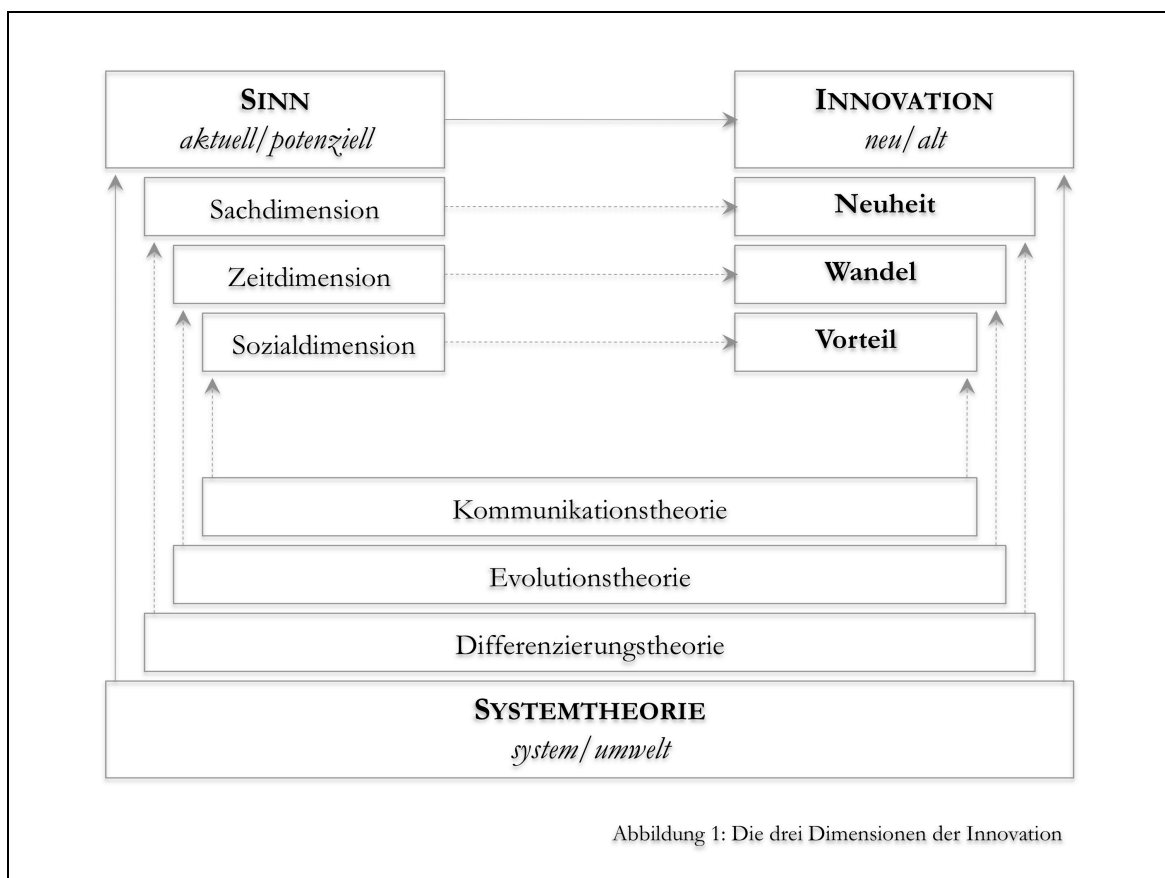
SINN
*aktuell/potenziell*

INNOVATION
*neu/alt*

Sachdimension

Neuheit

Zeitdimension

Wandel

Sozialdimension

Vorteil

Kommunikationstheorie

Evolutionstheorie

Differenzierungstheorie

SYSTEMTHEORIE
*system/umwelt*

Abbildung 1: Die drei Dimensionen der Innovation